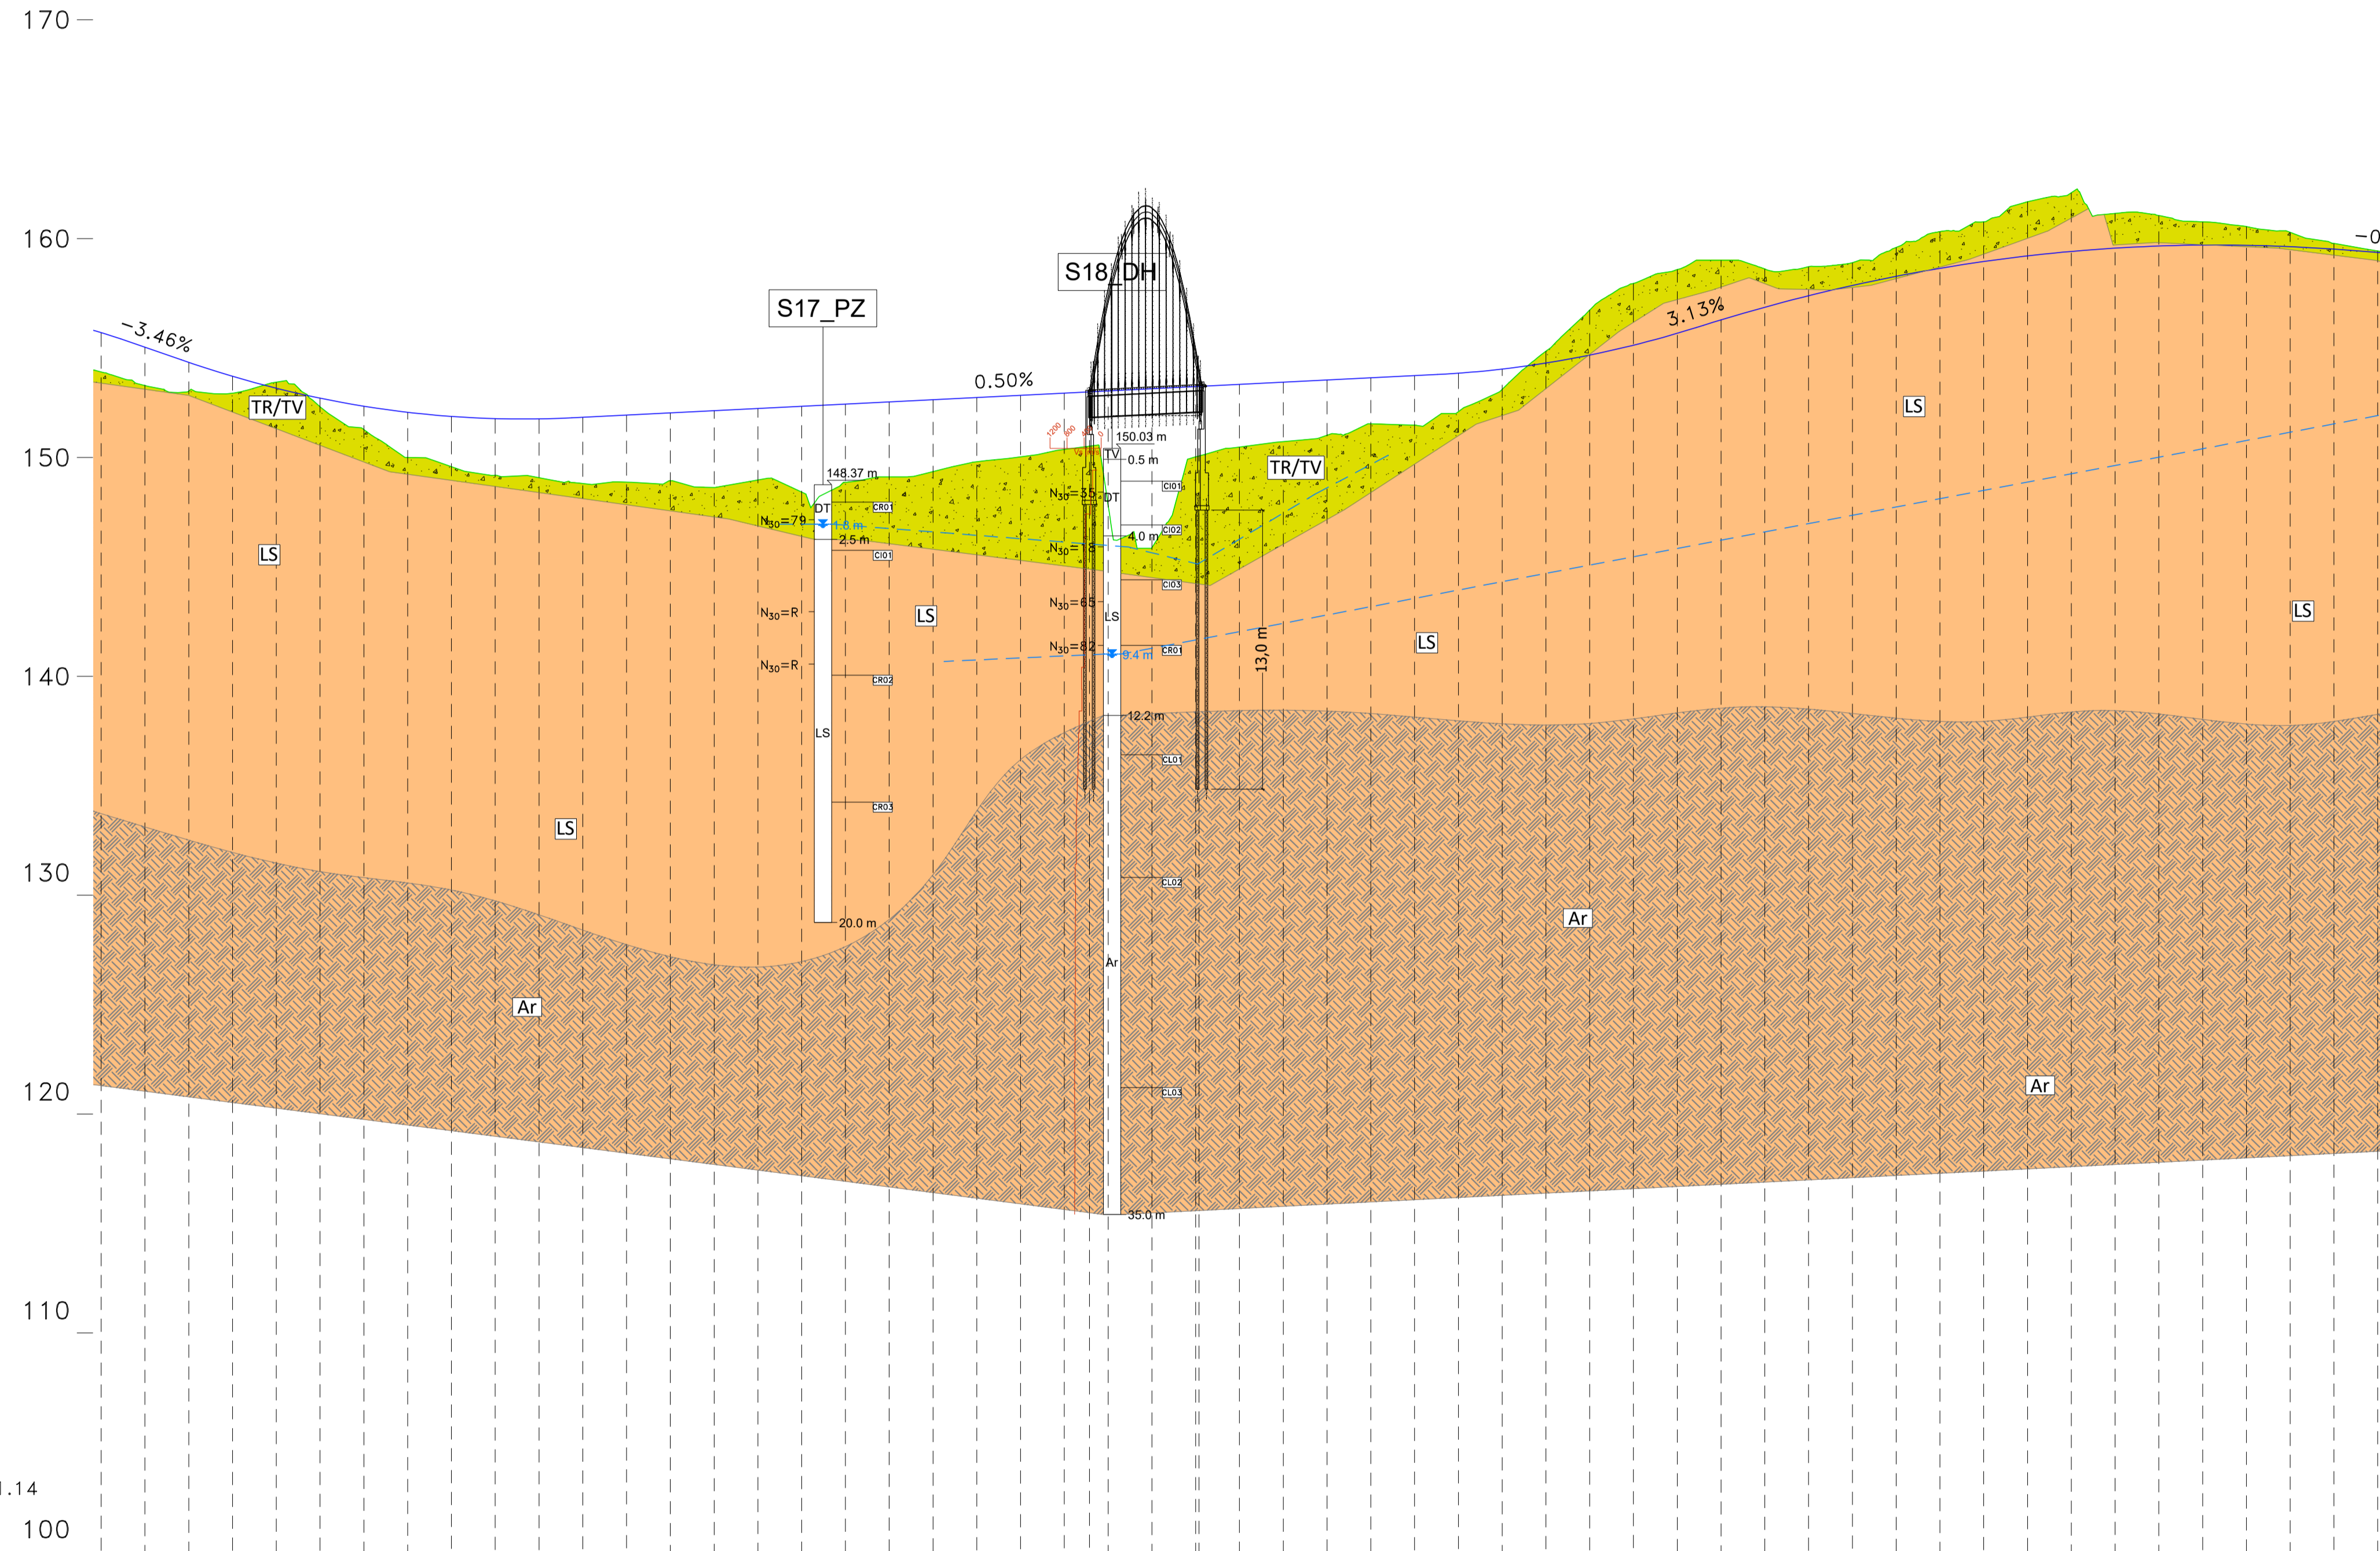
170

160

150

140

130

120

110

100

1.14

-3.46%

0.50%

3.13%

-0

S17_PZ

S18_DH

TR/TV

TR/TV

LS

LS

LS

LS

LS

LS

Ar

Ar

Ar

148.37 m

DT

$N_{30}$=79

1.8 m

2.5 m

CR01

CI01

$N_{30}$=R

$N_{30}$=R

CR02

CR03

LS

20.0 m

1200

600

150.03 m

TV

0.5 m

DT

$N_{30}$=55

CI01

CI02

4.0 m

$N_{30}$=18

CI03

$N_{30}$=65

LS

$N_{30}$=82

9.4 m

CR01

13,0 m

12.2 m

CL01

CL02

Ar

CL03

35.0 m